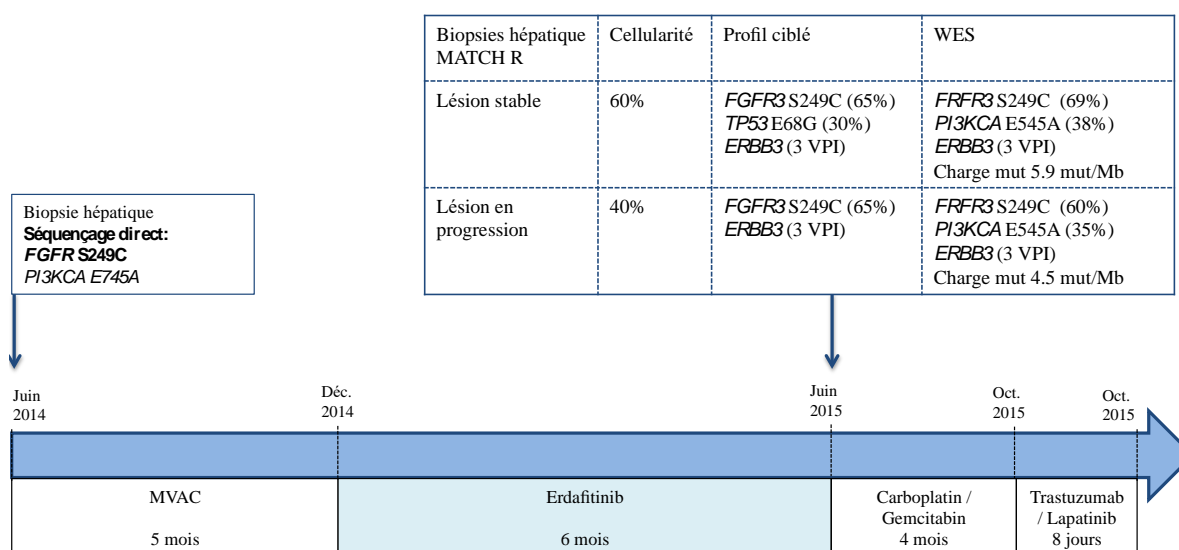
| Biopsies hépatique MATCH R | Cellularité | Profil ciblé | WES |
|---|---|---|---|
| Lésion stable | 60% | *FGFR3* S249C (65%) *TP53* E68G (30%) *ERBB3* (3 VPI) | *FRFR3* S249C (69%) *PI3KCA* E545A (38%) *ERBB3* (3 VPI) Charge mut 5.9 mut/Mb |
| Lésion en progression | 40% | *FGFR3* S249C (65%) *ERBB3* (3 VPI) | *FRFR3* S249C (60%) *PI3KCA* E545A (35%) *ERBB3* (3 VPI) Charge mut 4.5 mut/Mb |

Biopsie hépatique
**Séquençage direct:**
***FGFR* S249C**
*PI3KCA E745A*

Juin 2014

Déc. 2014

Juin 2015

Oct. 2015

Oct. 2015

MVAC

5 mois

Erdafitinib

6 mois

Carboplatin / Gemcitabin
4 mois

Trastuzumab / Lapatinib
8 jours